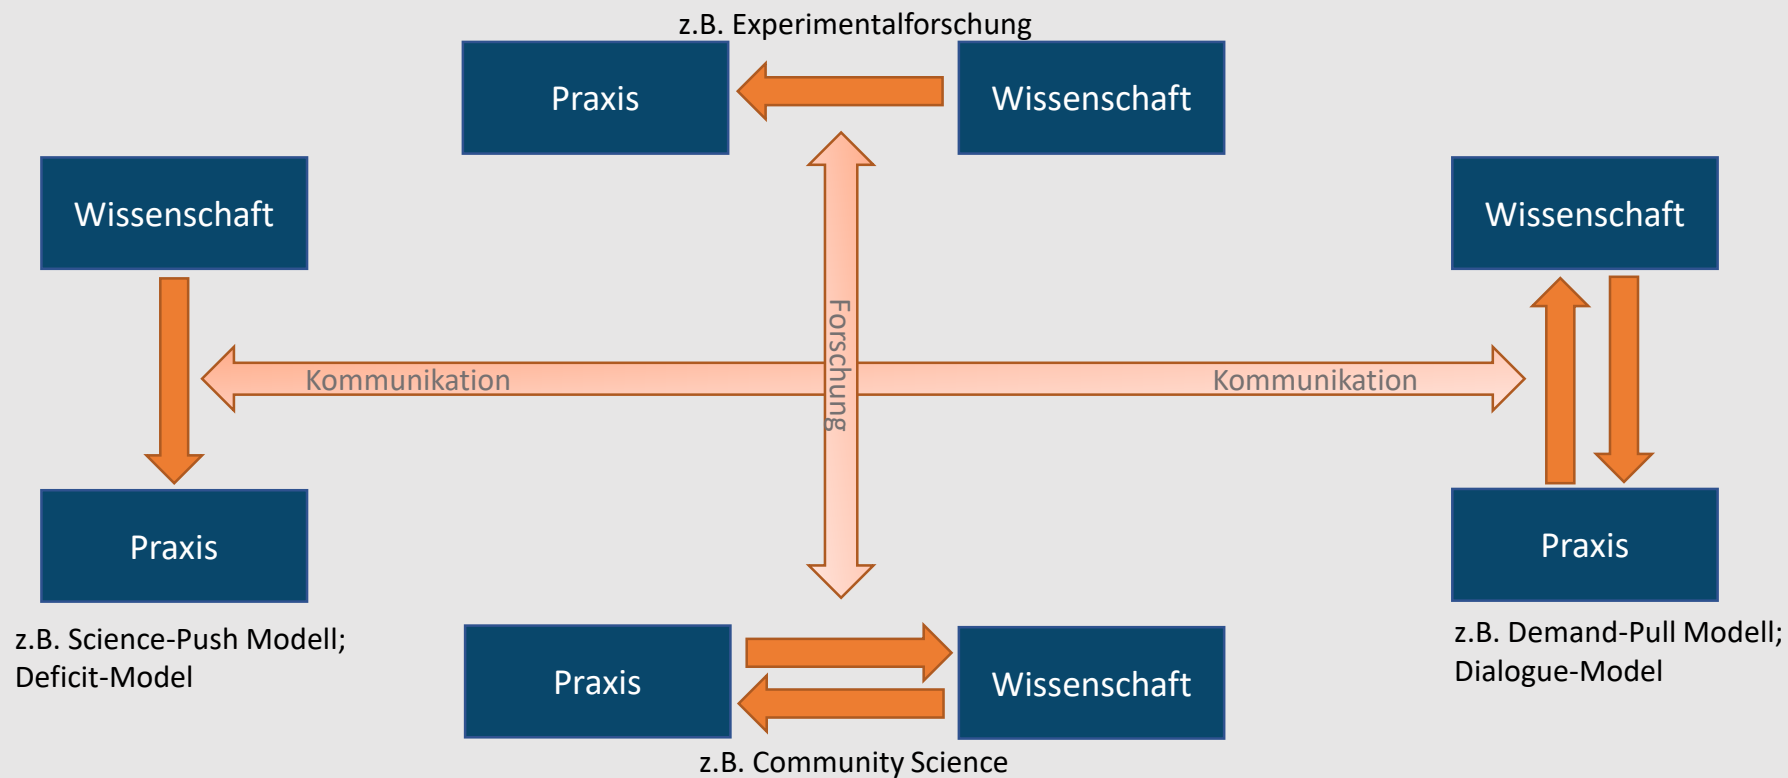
z.B. Experimentalforschung

Praxis

Wissenschaft

Wissenschaft

Wissenschaft

Forschung

Kommunikation

Kommunikation

Praxis

Praxis

z.B. Science-Push Modell; Deficit-Model

Praxis

Wissenschaft

z.B. Demand-Pull Modell; Dialogue-Model

z.B. Community Science